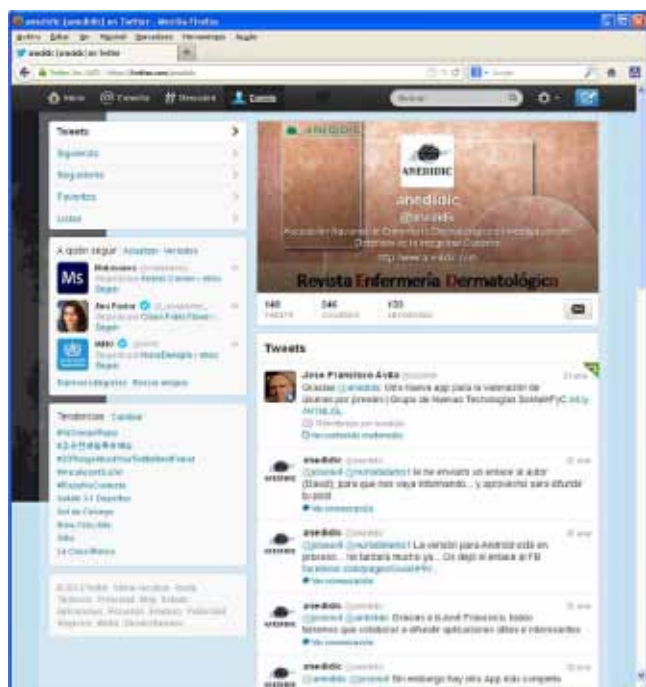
anedidic (anedidic) en Twitter - Mozilla Firefox

Archivo Editar Ver Historial Marcadores Herramientas Ayuda

anedidic (anedidic) en Twitter

Inicio Conecta Descubre Cuenta

Tweets

Siguiendo

Seguidores

Favoritos

Listas

A quién seguir · Actualizar · Ver todos

Ms Seguir

Seguir

Seguir

Tendencias · Cambiar

© 2013 Twitter Sobre nosotros Ayuda Términos Privacidad Blog Estado Aplicaciones Recursos Empleos Publicidad Negocios Medios Desarrolladores

ANEDIDIC

anedidic

@anedidic

Asociación Nacional de Enfermería Dermatológica e Investigación en Deterioro de la Integridad Cutánea

http://www.anedidic.com

Revista Enfermería Dermatológica

140 TWEETS

346 SIGUIENDO

433 SEGUIDORES

Tweets

Jose Francisco Avila

Gracias @anedidic Otra nueva app para la valoración de úlceras por presión | Grupo de Nuevas Tecnologías SoMaMFyC

Retwitteado por anedidic

Ver contenido multimedia

anedidic @anedidic

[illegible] le he enviado un enlace al autor (David), para que nos vaya informando... y aprovecho para difundir tu post

Ver conversación

anedidic @anedidic

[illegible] La versión para Android está en proceso... no tardará mucho ya... Os dejo el enlace al FB facebook.com/pages/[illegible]

Ver conversación

anedidic @anedidic

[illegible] Gracias a ti José Francisco, todos tenemos que colaborar a difundir aplicaciones útiles e interesantes

Ver conversación

anedidic @anedidic

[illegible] Sin embargo hay otra App más completa